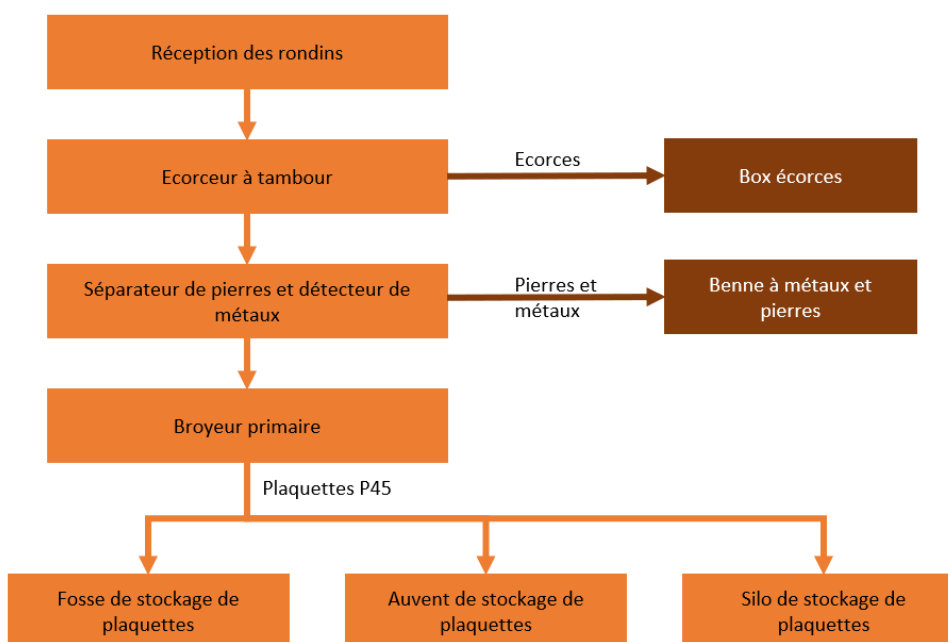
Réception des rondins

Ecorceur à tambour

Ecorces

Box écorces

Séparateur de pierres et détecteur de métaux

Pierres et métaux

Benne à métaux et pierres

Broyeur primaire

Plaquettes P45

Fosse de stockage de plaquettes

Auvent de stockage de plaquettes

Silo de stockage de plaquettes